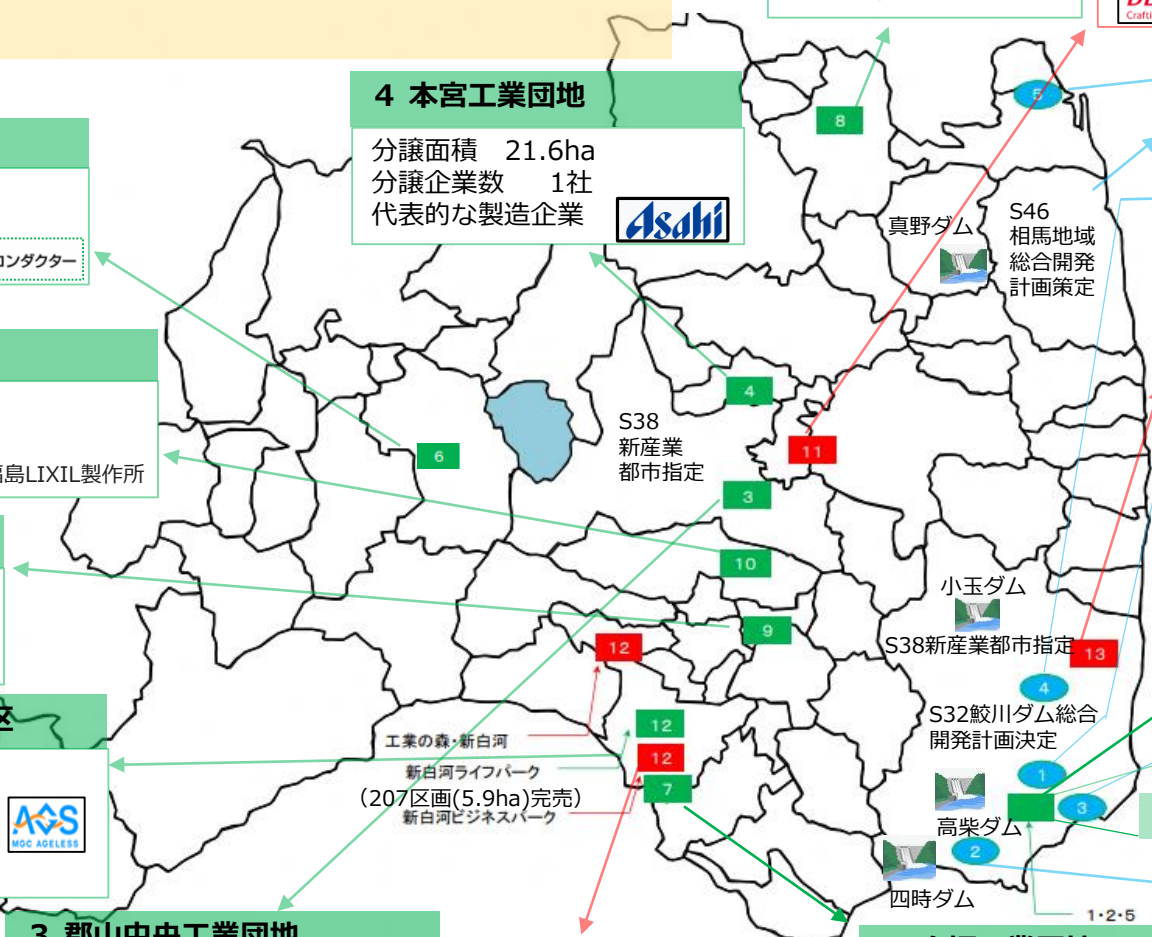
4 本宮工業団地

分譲面積 21.6ha
分譲企業数 1社
代表的な製造企業

Asahi

ンダクター

福島LIXIL製作所

MGC AGELESS

3 郡山中央工業団地

8

5

真野ダム

S46
相馬地域
総合開発
計画策定

4

S38
新産業
都市指定

11

6

3

10

小玉ダム

9

S38新産業都市指定

13

12

4

S32鮫川ダム総合開発計画決定

工業の森・新白河

12

新白河ライフパーク

12

1

(207区画(5.9ha)完売)

7

新白河ビジネスパーク

高柴ダム

3

2

四時ダム

1・2・5